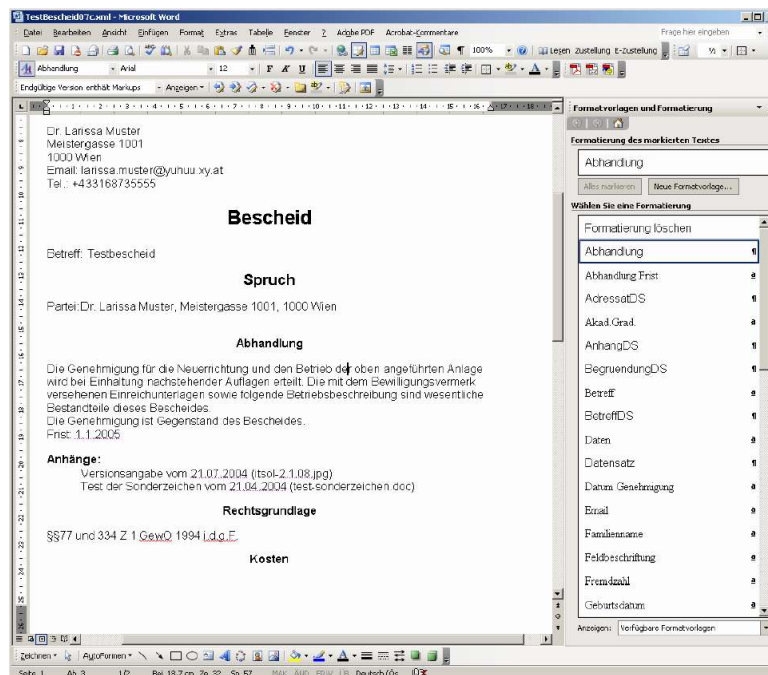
TestBescheid07c.xml - Microsoft Word

Datei Bearbeiten Ansicht Einfügen Format Extras Tabelle Fenster ? Adobe PDF Acrobat-Kommentare

Frage hier eingeben

100%

Lesen Zustellung E-Zustellung

Abhandlung Arial 12

Endgültige Version enthält Markups Anzeigen

Dr. Larissa Muster
Meistergasse 1001
1000 Wien
Email: larissa.muster@yuhuu.xy.at
Tel.: +433168735555

Bescheid

Betreff: Testbescheid

Spruch

Partei:Dr. Larissa Muster, Meistergasse 1001, 1000 Wien

Abhandlung

Die Genehmigung für die Neuerrichtung und den Betrieb der oben angeführten Anlage wird bei Einhaltung nachstehender Auflagen erteilt. Die mit dem Bewilligungsvermerk versehenen Einreichunterlagen sowie folgende Betriebsbeschreibung sind wesentliche Bestandteile dieses Bescheides.
Die Genehmigung ist Gegenstand des Bescheides.
Frist: 1.1.2005

Anhänge:
Versionsangabe vom 21.07.2004 (itsol-2.1.08.jpg)
Test der Sonderzeichen vom 21.04.2004 (test-sonderzeichen.doc)

Rechtsgrundlage

§§77 und 334 Z 1 GewO 1994 i.d.g.F.

Kosten

Formatvorlagen und Formatierung

Formatierung des markierten Textes

Abhandlung

Alles markieren Neue Formatvorlage...

Wählen Sie eine Formatierung

Formatierung löschen
Abhandlung
Abhandlung Frist
AdressatDS
Akad.Grad.
AnhangDS
BegruendungDS
Betreff
BetreffDS
Daten
Datensatz
Datum Genehmigung
Email
Familienname
Feldbeschriftung
Fremdzahl
Geburtsdatum

Anzeigen: Verfügbare Formatvorlagen

Zeichnen AutoFormen

Seite 1 Ab 3 1/2 Bei 18,7 cm Ze 32 Sp 57 MAK ÄND ERW ÜB Deutsch (Ös